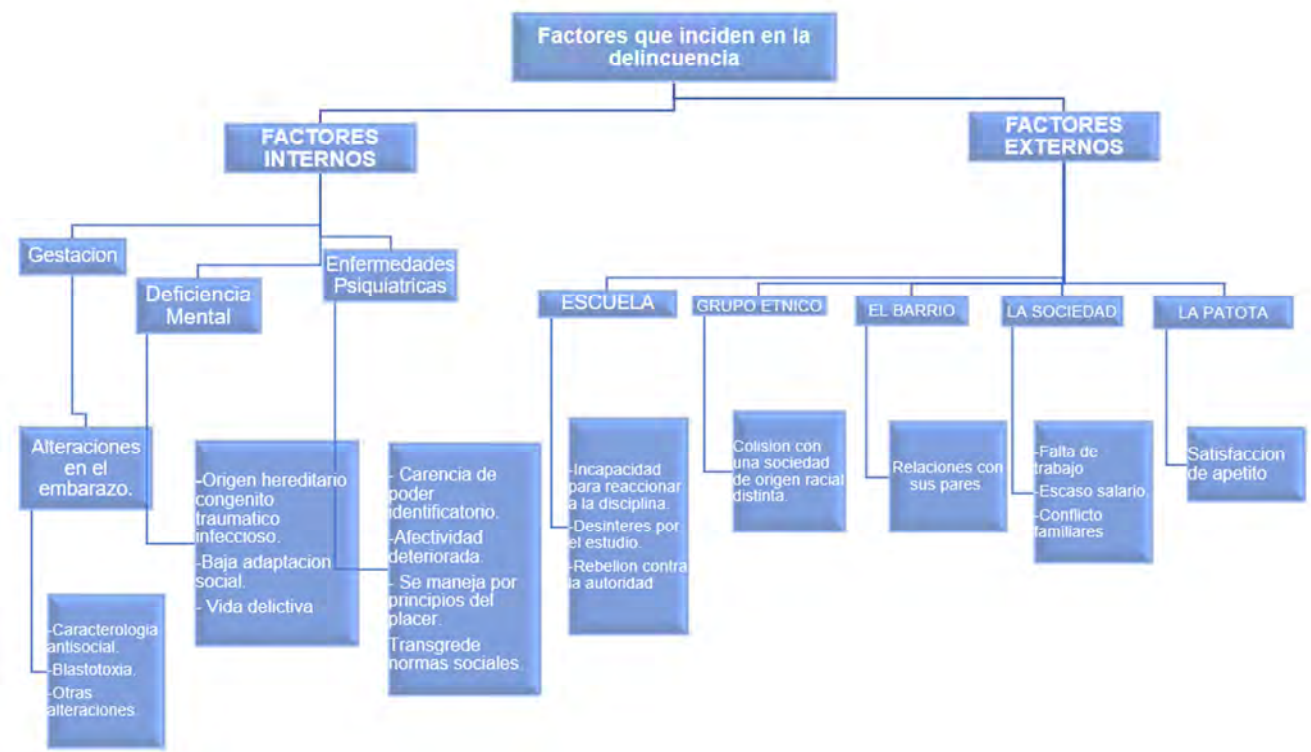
Factores que inciden en la delincuencia

FACTORES INTERNOS

FACTORES EXTERNOS

Gestacion

Deficiencia Mental

Enfermedades Psiquiatricas

Alteraciones en el embarazo.

-Caracterologia antisocial.
-Blastotoxia.
-Otras alteraciones.

-Origen hereditario congenito traumatico infeccioso.
-Baja adaptacion social.
- Vida delictiva

- Carencia de poder identificatorio.
-Afectividad deteriorada.
- Se maneja por principios del placer.
Transgrede normas sociales.

ESCUELA

-Incapacidad para reaccionar a la disciplina.
-Desinteres por el estudio.
-Rebelion contra la autoridad

GRUPO ETNICO

Colision con una sociedad de origen racial distinta.

EL BARRIO

Relaciones con sus pares

LA SOCIEDAD

-Falta de trabajo
-Escaso salario.
-Conflicto familiares

LA PATOTA

Satisfaccion de apetito